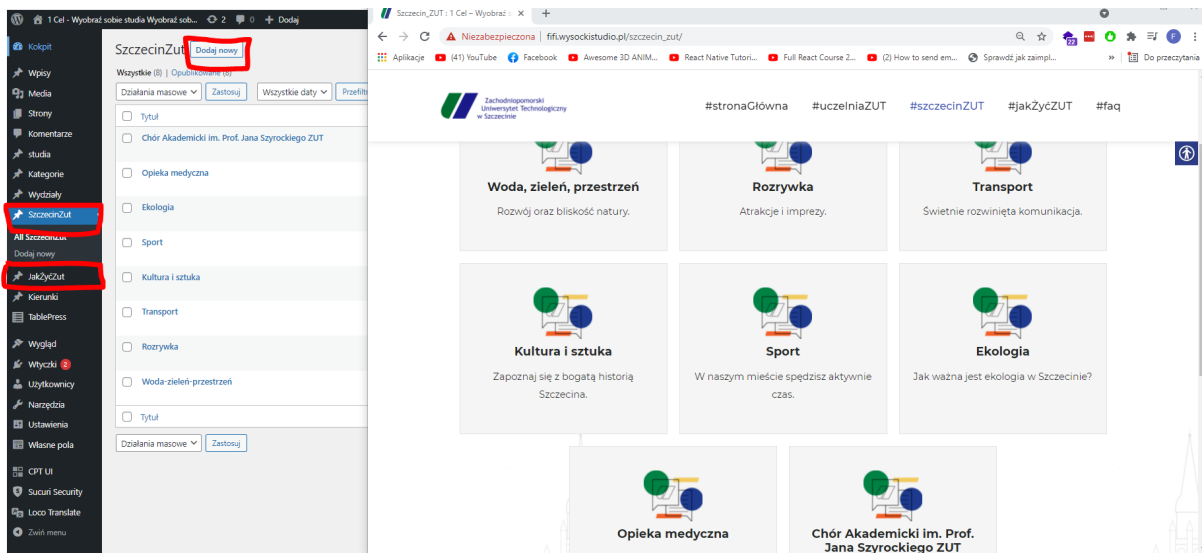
1 Cel - Wyobraź sobie studia Wyobraź sob... 2 0 + Dodaj

Kokpit
Wpisy
Media
Strony
Komentarze
studia
Kategorie
Wydziały
SzczecinZut
All SzczecinZut
Dodaj nowy
JakŻyćZut
Kierunki
TablePress
Wygląd
Wtyczki 2
Użytkownicy
Narzędzia
Ustawienia
Własne pola
CPT UI
Sucuri Security
Loco Translate
Zwiń menu

SzczecinZut Dodaj nowy
Wszystkie (8) | Opublikowane (8)
Działania masowe Zastosuj Wszystkie daty Przefiltr

Tytuł
Chór Akademicki im. Prof. Jana Szyrockiego ZUT
Opieka medyczna
Ekologia
Sport
Kultura i sztuka
Transport
Rozrywka
Woda-zieleń-przestrzeń
Tytuł
Działania masowe Zastosuj

Szczecin_ZUT : 1 Cel – Wyobraź s ×
Niezabezpieczona | fifi.wysockistudio.pl/szczecin_zut/
Aplikacje (41) YouTube Facebook Awesome 3D ANIM... React Native Tutori... Full React Course 2... (2) How to send em... Sprawdź jak zaimpl... Do przeczytania

Zachodniopomorski Uniwersytet Technologiczny w Szczecinie
#stronaGłówna #uczelniaZUT #szczecinZUT #jakŻyćZUT #faq

Woda, zieleń, przestrzeń
Rozwój oraz bliskość natury.

Rozrywka
Atrakcje i imprezy.

Transport
Świetnie rozwinięta komunikacja.

Kultura i sztuka
Zapoznaj się z bogatą historią Szczecina.

Sport
W naszym mieście spędzisz aktywnie czas.

Ekologia
Jak ważna jest ekologia w Szczecinie?

Opieka medyczna

Chór Akademicki im. Prof. Jana Szyrockiego ZUT